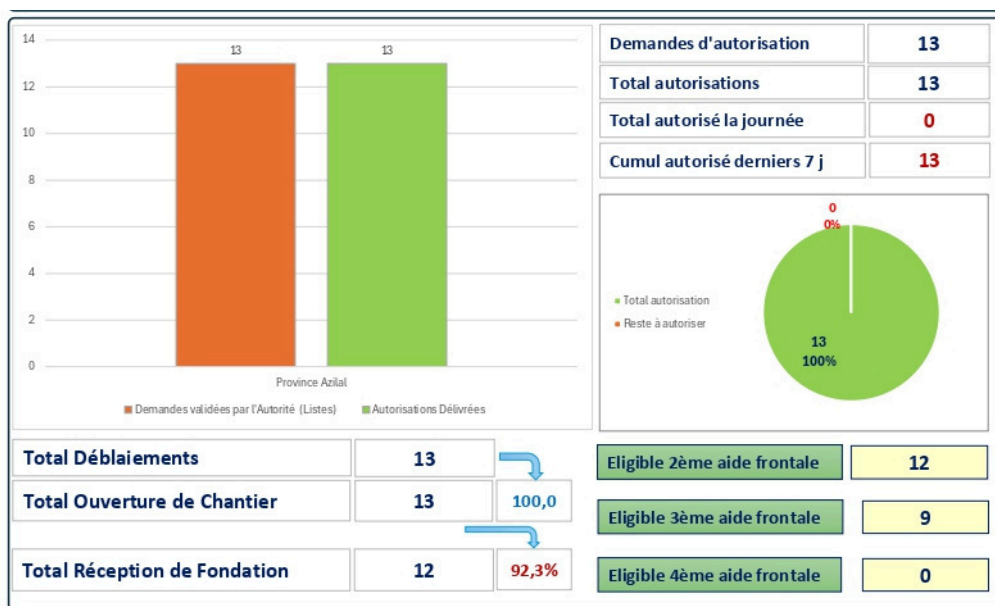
14
12
10
8
6
4
2
0

13 13

Province Azilal

Demandes validées par l'Autorité (Listes) Autorisations Délivrées

| Demandes d'autorisation | 13 |
|---|---|
| Total autorisations | 13 |
| Total autorisé la journée | 0 |
| Cumul autorisé derniers 7 j | 13 |

0
0%

Total autorisation
Reste à autoriser

13
100%

| Total Déblaiements | 13 | |
|---|---|---|
| Total Ouverture de Chantier | 13 | 100,0 |
| Total Réception de Fondation | 12 | 92,3% |

| Eligible 2ème aide frontale | 12 |
|---|---|
| Eligible 3ème aide frontale | 9 |
| Eligible 4ème aide frontale | 0 |